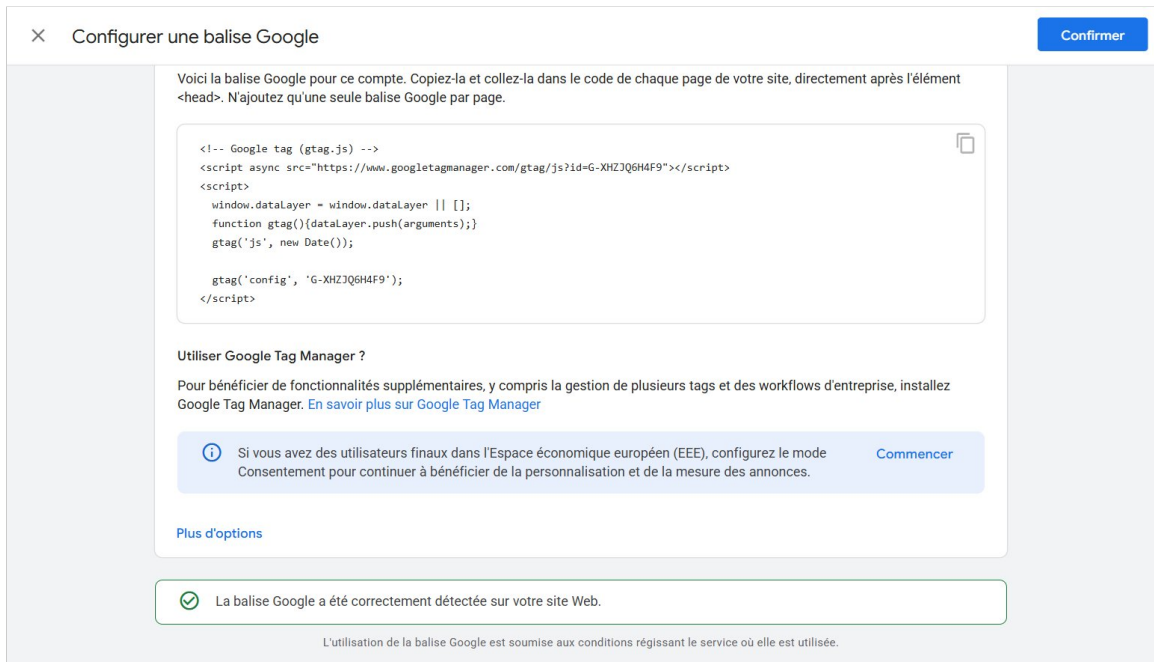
× Configurer une balise Google

Confirmer

Voici la balise Google pour ce compte. Copiez-la et collez-la dans le code de chaque page de votre site, directement après l'élément <head>. N'ajoutez qu'une seule balise Google par page.

```
<!-- Google tag (gtag.js) -->
<script async src="https://www.googletagmanager.com/gtag/js?id=G-XHZJQ6H4F9"></script>
<script>
  window.dataLayer = window.dataLayer || [];
  function gtag(){dataLayer.push(arguments);}
  gtag('js', new Date());

  gtag('config', 'G-XHZJQ6H4F9');
</script>
```

Utiliser Google Tag Manager ?

Pour bénéficier de fonctionnalités supplémentaires, y compris la gestion de plusieurs tags et des workflows d'entreprise, installez Google Tag Manager. En savoir plus sur Google Tag Manager

Si vous avez des utilisateurs finaux dans l'Espace économique européen (EEE), configurez le mode Consentement pour continuer à bénéficier de la personnalisation et de la mesure des annonces.

Commencer

Plus d'options

La balise Google a été correctement détectée sur votre site Web.

L'utilisation de la balise Google est soumise aux conditions régissant le service où elle est utilisée.